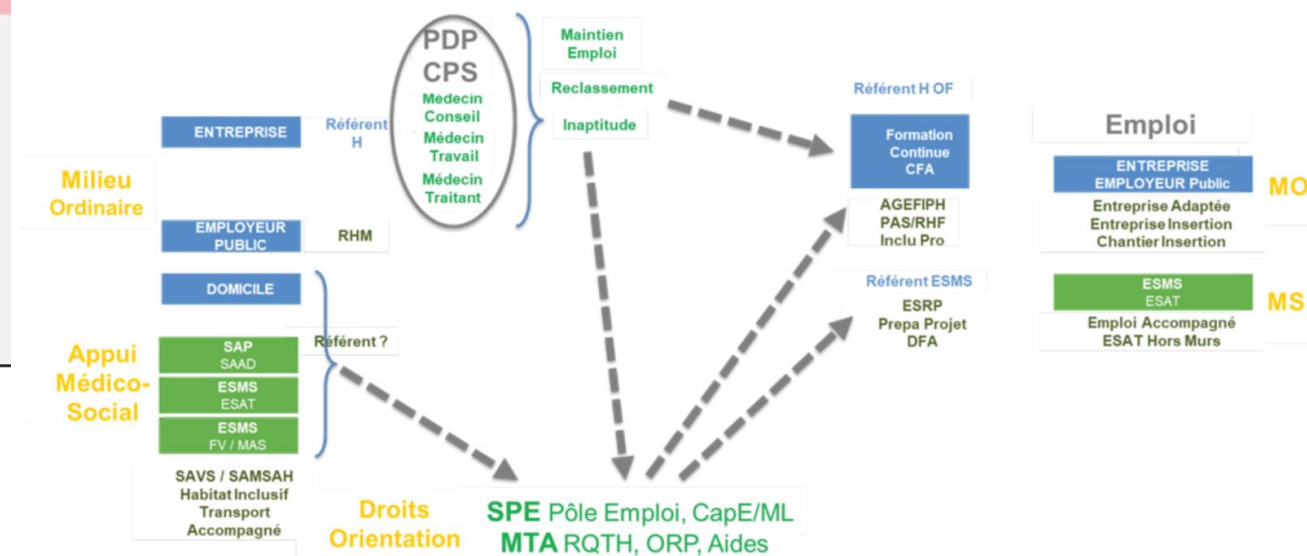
PDP
CPS
Médecin Conseil
Médecin Travail
Médecin Traitant

Maintien Emploi
Reclassement
Inaptitude

Milieu Ordinaire

ENTREPRISE
Référent H

EMPLOYEUR PUBLIC
RHM

DOMICILE

Appui Médico-Social

SAP
SAAD
ESMS
ESAT
ESMS
FV / MAS

Référent ?

SAVS / SAMSAH
Habitat Inclusif
Transport Accompagné

Droits Orientation

SPE Pôle Emploi, CapE/ML
MTA RQTH, ORP, Aides

Référent H OF

Formation Continue CFA

AGEFIPH
PAS/RHF
Inclu Pro

Référent ESMS

ESRP
Prepa Projet
DFA

Emploi

ENTREPRISE
EMPLOYEUR Public
Entreprise Adaptée
Entreprise Insertion
Chantier Insertion

MO

ESMS
ESAT
Emploi Accompagné
ESAT Hors Murs

MS